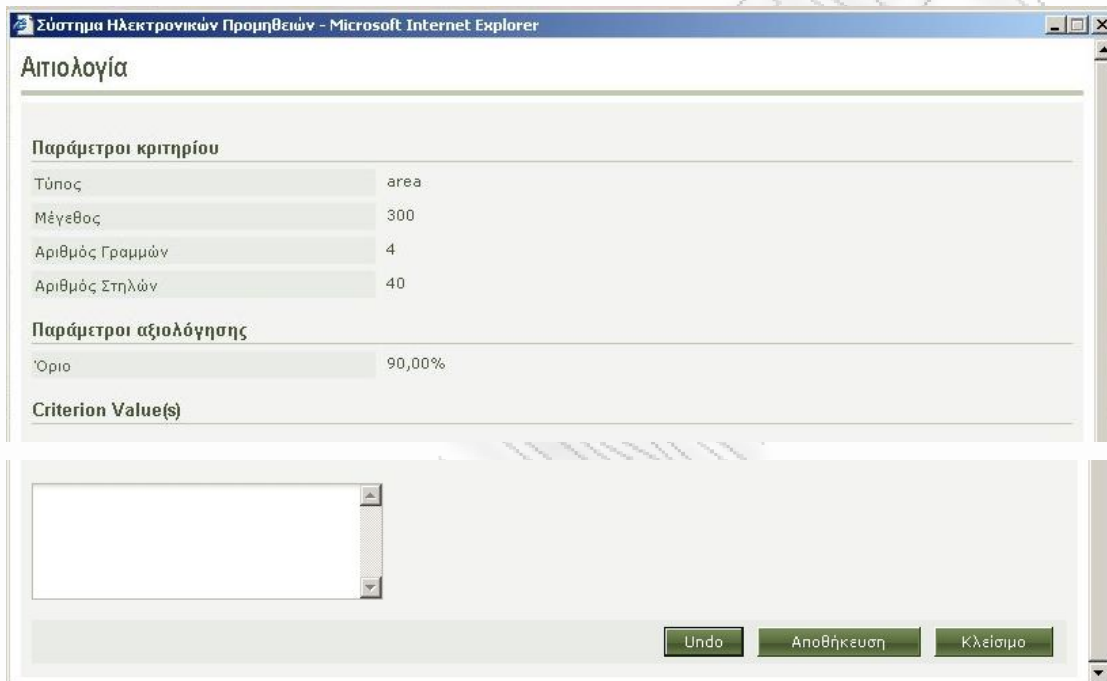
Σύστημα Ηλεκτρονικών Προμηθειών - Microsoft Internet Explorer

Αιτιολογία

Παράμετροι κριτηρίου

| | |
|---|---|
| Τύπος | area |
| Μέγεθος | 300 |
| Αριθμός Γραμμών | 4 |
| Αριθμός Στηλών | 40 |

Παράμετροι αξιολόγησης

| | |
|---|---|
| Όριο | 90,00% |

Criterion Value(s)

Undo Αποθήκευση Κλείσιμο